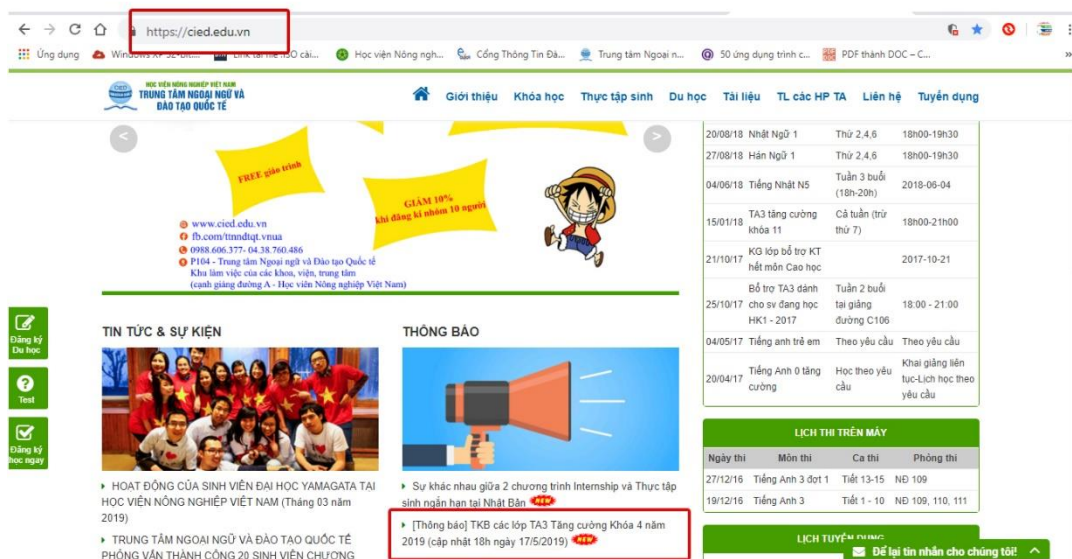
https://cied.edu.vn

Ứng dụng  Windows XP SP3 Bit...  Link tải file ISO cài...  Học viện Nông ngh...  Cổng Thông Tin Đà...  Trung tâm Ngoại n...  50 ứng dụng trình c...  PDF thành DOC – C...

HỌC VIỆN NÔNG NGHIỆP VIỆT NAM
TRUNG TÂM NGOẠI NGỮ VÀ ĐÀO TẠO QUỐC TẾ

Giới thiệu  Khóa học  Thực tập sinh  Du học  Tài liệu  TL các HP TA  Liên hệ  Tuyển dụng

FREE giáo trình

GIẢM 10% khi đăng kí nhóm 10 người

www.cied.edu.vn
fb.com/ttnndtqt.vnua
0988.606.377- 04.38.760.486
P104 - Trung tâm Ngoại ngữ và Đào tạo Quốc tế Khu làm việc của các khoa, viện, trung tâm (cạnh giảng đường A - Học viện Nông nghiệp Việt Nam)

| | | | |
|---|---|---|---|
| 20/08/18 | Nhật Ngữ 1 | Thứ 2,4,6 | 18h00-19h30 |
| 27/08/18 | Hàn Ngữ 1 | Thứ 2,4,6 | 18h00-19h30 |
| 04/06/18 | Tiếng Nhật N5 | Tuần 3 buổi (18h-20h) | 2018-06-04 |
| 15/01/18 | TA3 tăng cường khóa 11 | Cả tuần (trừ thứ 7) | 18h00-21h00 |
| 21/10/17 | KG lớp bổ trợ KT hết môn Cao học | | 2017-10-21 |
| 25/10/17 | Bổ trợ TA3 dành cho sv đang học HK1 - 2017 | Tuần 2 buổi tại giảng đường C106 | 18:00 - 21:00 |
| 04/05/17 | Tiếng anh trẻ em | Theo yêu cầu | Theo yêu cầu |
| 20/04/17 | Tiếng Anh 0 tăng cường | Học theo yêu cầu | Khai giảng liên tục-Lịch học theo yêu cầu |

Đăng ký Du học
Test
Đăng ký học ngay

TIN TỨC & SỰ KIỆN

HOẠT ĐỘNG CỦA SINH VIÊN ĐẠI HỌC YAMAGATA TẠI HỌC VIỆN NÔNG NGHIỆP VIỆT NAM (Tháng 03 năm 2019)

TRUNG TÂM NGOẠI NGỮ VÀ ĐÀO TẠO QUỐC TẾ PHỎNG VẤN THÀNH CÔNG 20 SINH VIÊN CHƯƠNG

THÔNG BÁO

Sự khác nhau giữa 2 chương trình Internship và Thực tập sinh ngắn hạn tại Nhật Bản NEW

[Thông báo] TKB các lớp TA3 Tăng cường Khóa 4 năm 2019 (cập nhật 18h ngày 17/5/2019) NEW

LỊCH THI TRÊN MÁY

| Ngày thi | Môn thi | Ca thi | Phòng thi |
|---|---|---|---|
| 27/12/16 | Tiếng Anh 3 đợt 1 | Tiết 13-15 | NĐ 109 |
| 19/12/16 | Tiếng Anh 3 | Tiết 1 - 10 | NĐ 109, 110, 111 |

LỊCH TUYỂN DỤNG

Để lại tin nhắn cho chúng tôi!